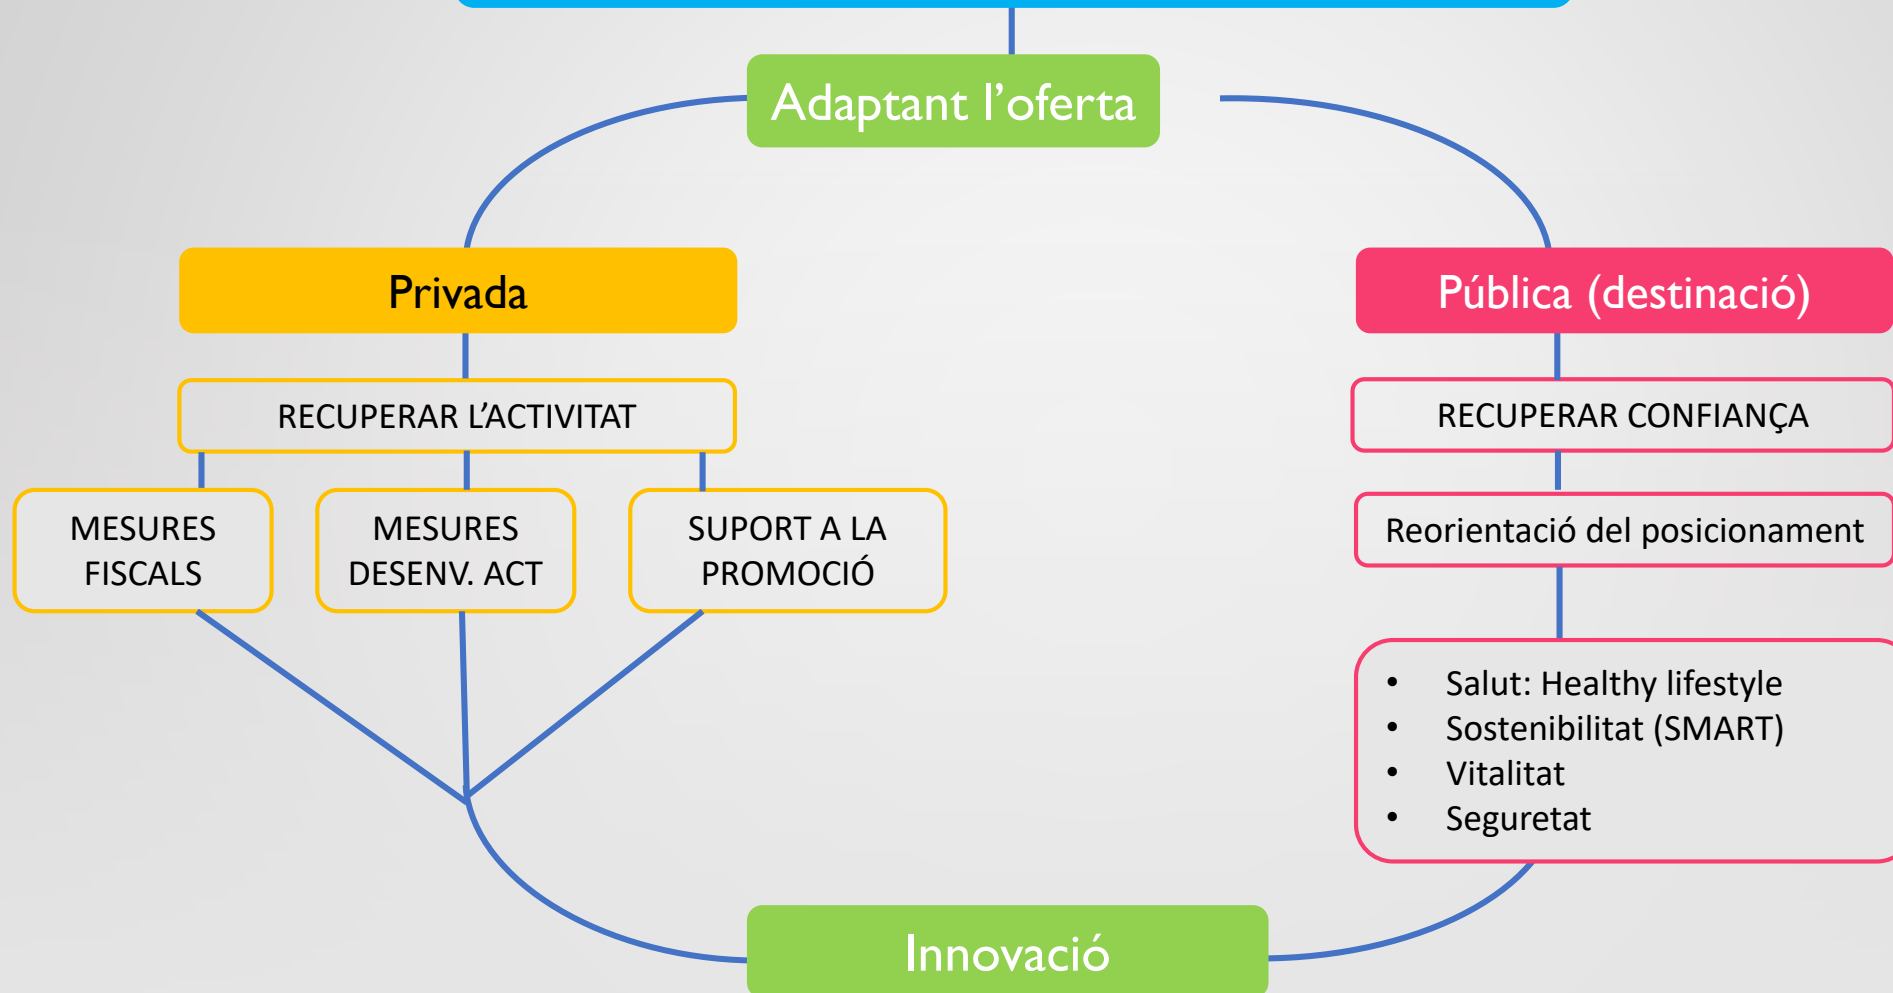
Adaptant l’oferta

Privada

RECUPERAR L’ACTIVITAT

MESURES FISCALS

MESURES DESENV. ACT

SUPORT A LA PROMOCIÓ

Pública (destinació)

RECUPERAR CONFIANÇA

Reorientació del posicionament

- Salut: Healthy lifestyle
- Sostenibilitat (SMART)
- Vitalitat
- Seguretat

Innovació